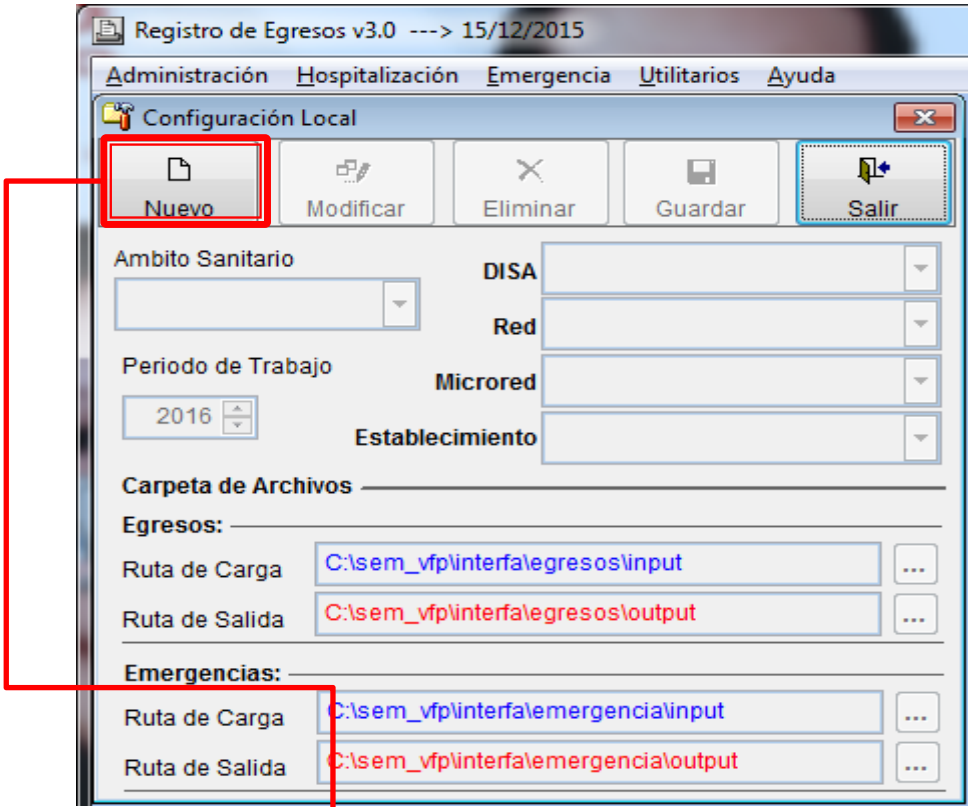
Registro de Egresos v3.0 ---> 15/12/2015

Administración Hospitalización Emergencia Utilitarios Ayuda

Configuración Local

Nuevo Modificar Eliminar Guardar Salir

Ambito Sanitario

DISA

Red

Periodo de Trabajo

Microred

2016

Establecimiento

Carpeta de Archivos

Egresos:

Ruta de Carga C:\sem_vfp\interfa\egresos\input ...

Ruta de Salida C:\sem_vfp\interfa\egresos\output ...

Emergencias:

Ruta de Carga C:\sem_vfp\interfa\emergencia\input ...

Ruta de Salida C:\sem_vfp\interfa\emergencia\output ...